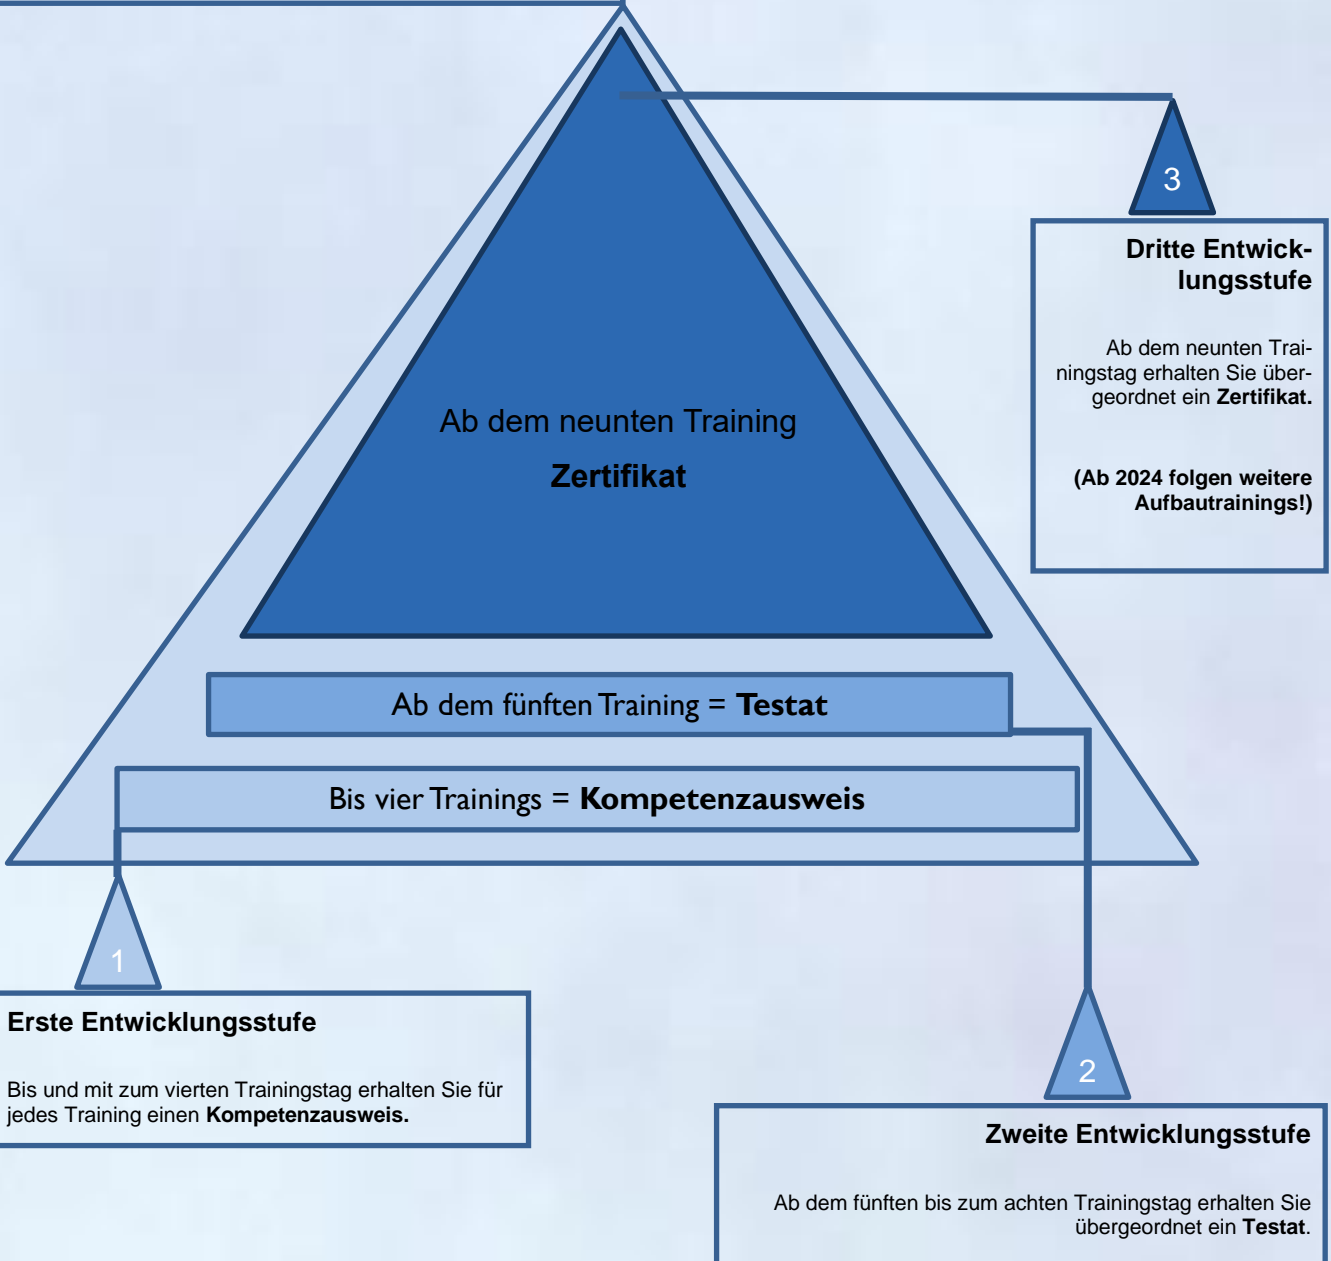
3

Dritte Entwicklungsstufe

Ab dem neunten Trainingstag erhalten Sie übergeordnet ein **Zertifikat.**

**(Ab 2024 folgen weitere Aufbautrainings!)**

Ab dem neunten Training

**Zertifikat**

Ab dem fünften Training = **Testat**

Bis vier Trainings = **Kompetenzausweis**

1

**Erste Entwicklungsstufe**

Bis und mit zum vierten Trainingstag erhalten Sie für jedes Training einen **Kompetenzausweis.**

2

**Zweite Entwicklungsstufe**

Ab dem fünften bis zum achten Trainingstag erhalten Sie übergeordnet ein **Testat**.